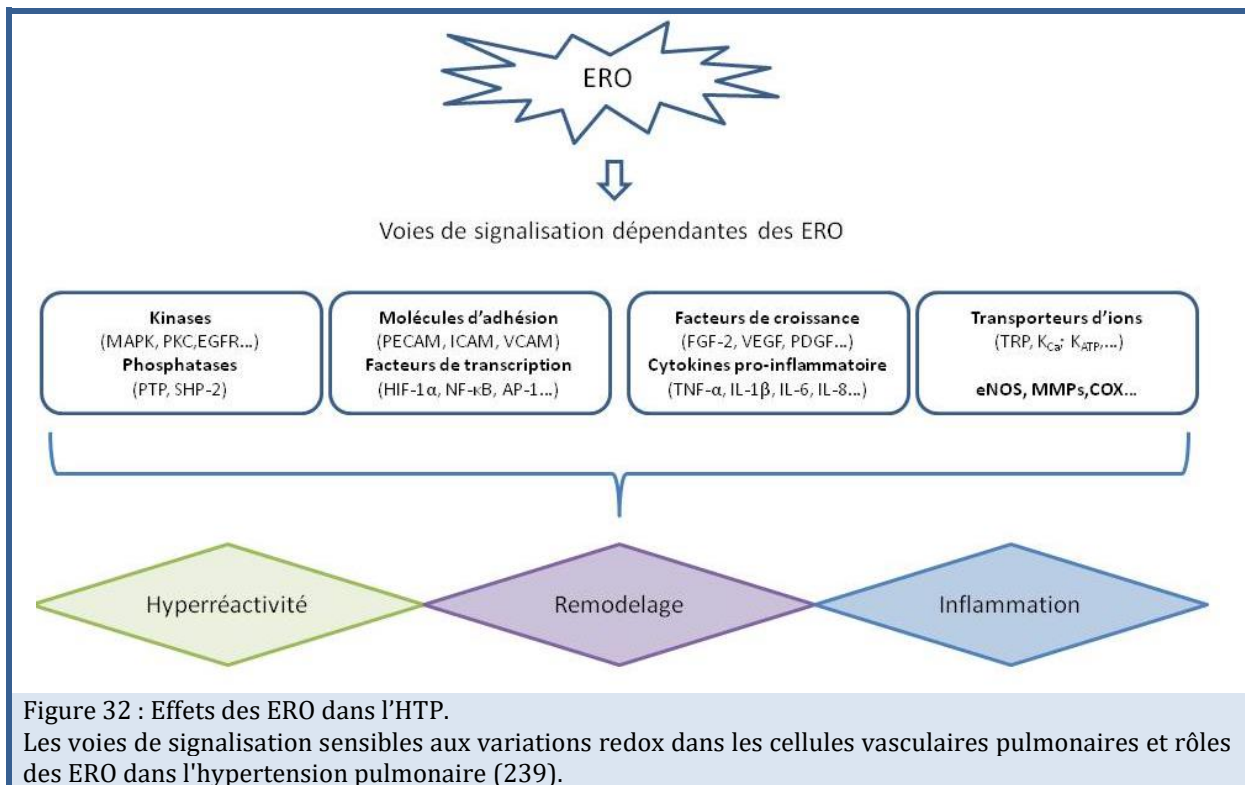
ERO

Voies de signalisation dépendantes des ERO

**Kinases**
(MAPK, PKC,EGFR…)
**Phosphatases**
(PTP, SHP-2)

**Molécules d'adhésion**
(PECAM, ICAM, VCAM)
**Facteurs de transcription**
(HIF-1$\alpha$, NF-$\kappa$B, AP-1…)

**Facteurs de croissance**
(FGF-2, VEGF, PDGF…)
**Cytokines pro-inflammatoire**
(TNF-$\alpha$, IL-1$\beta$, IL-6, IL-8…)

**Transporteurs d'ions**
(TRP, $K_{Ca}$; $K_{ATP}$,…)
**eNOS, MMPs,COX…**

Hyperréactivité

Remodelage

Inflammation

Figure 32 : Effets des ERO dans l'HTP.
Les voies de signalisation sensibles aux variations redox dans les cellules vasculaires pulmonaires et rôles des ERO dans l'hypertension pulmonaire (239).